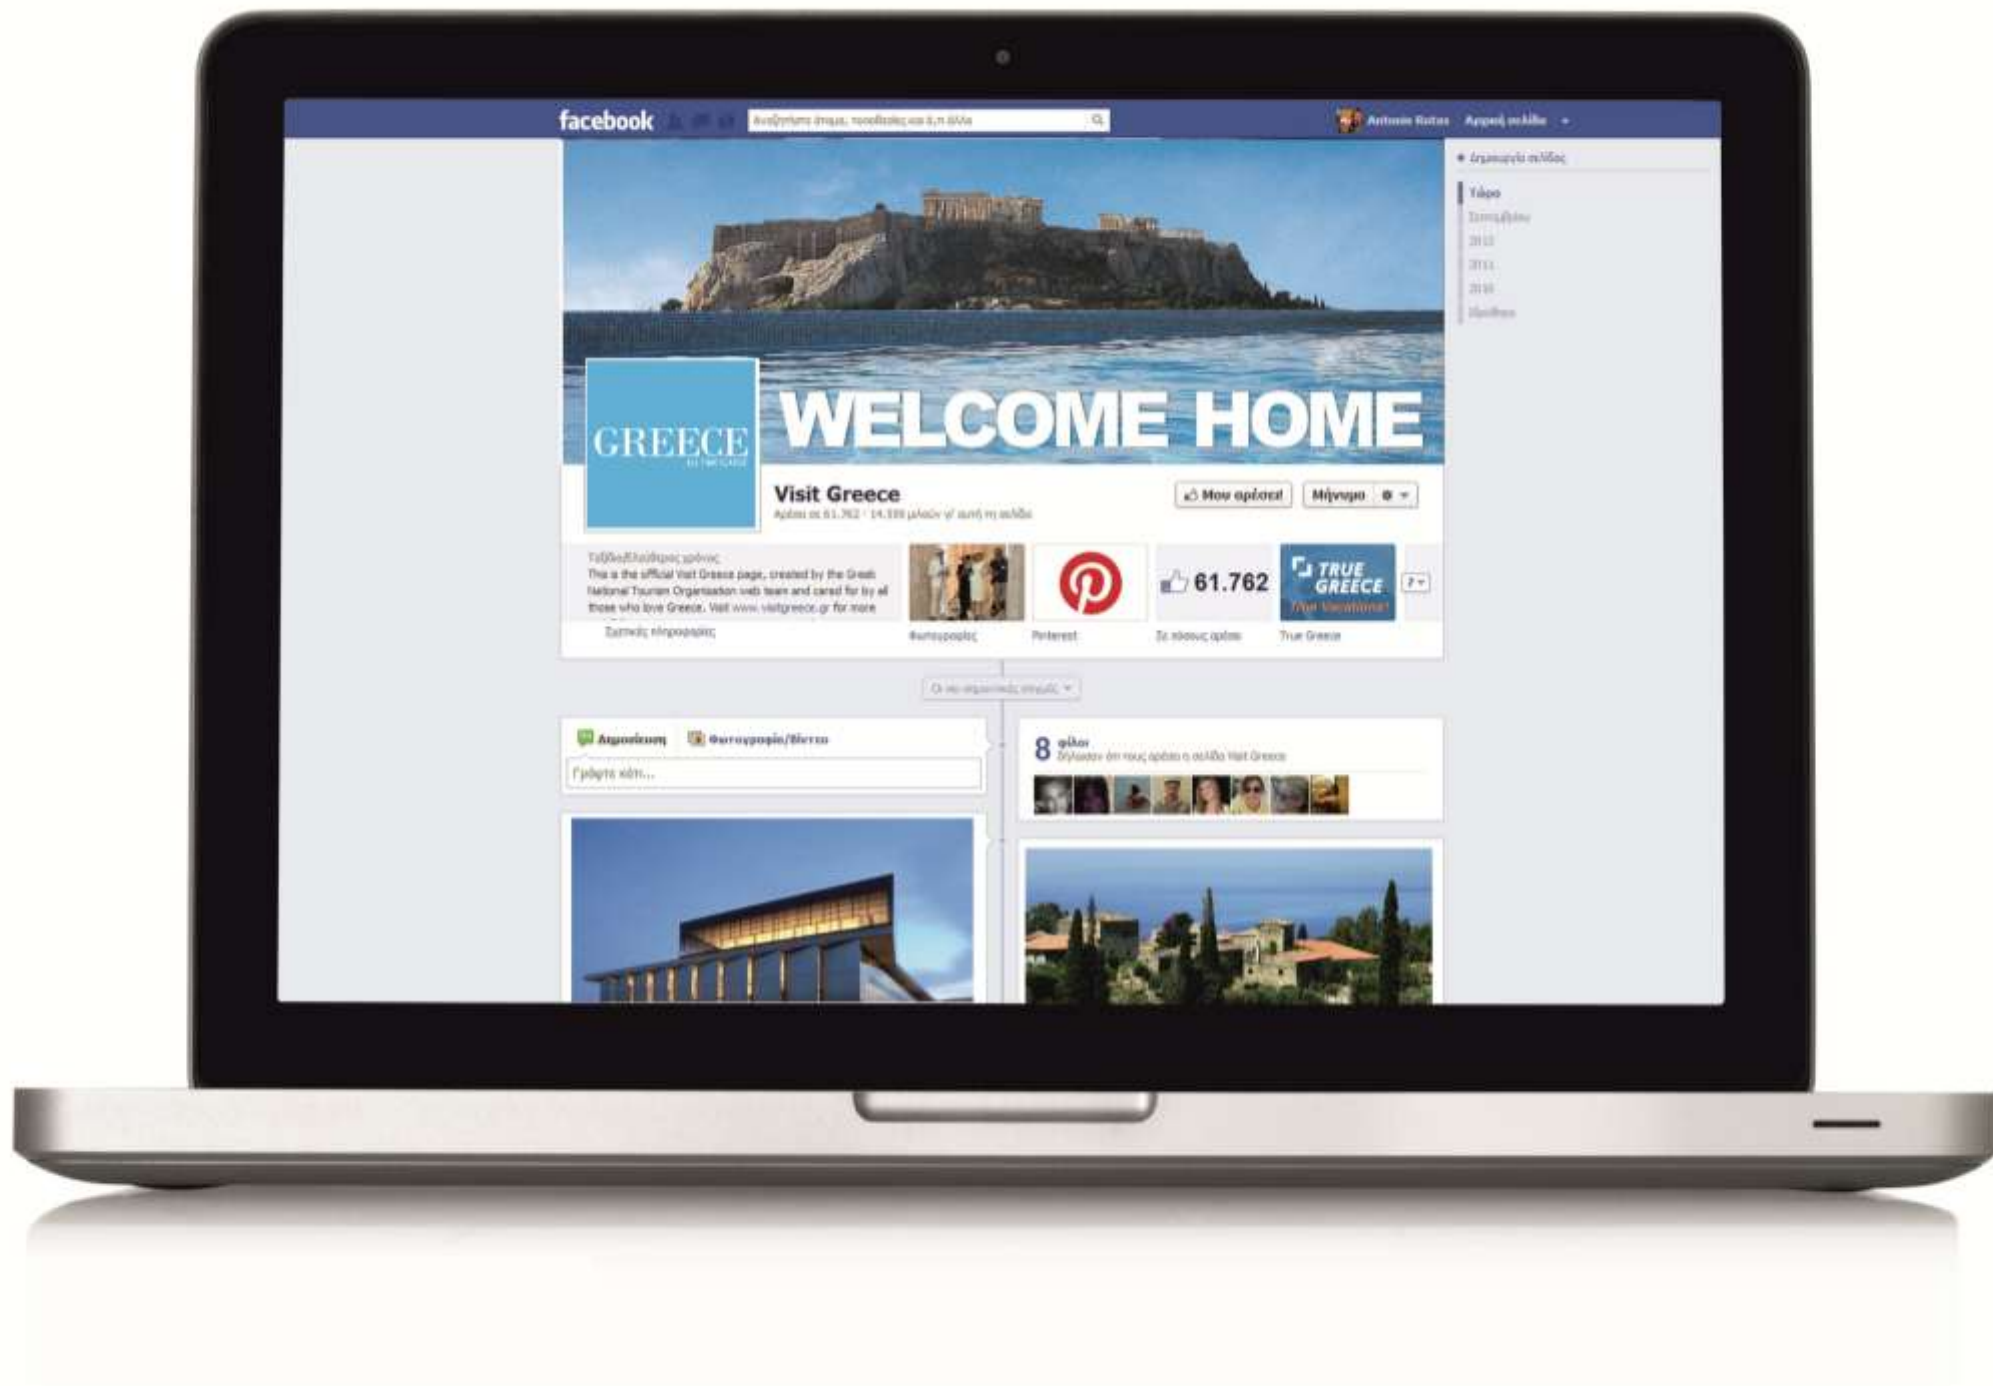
facebook

Αναζητήστε άτομα, τοποθεσίες και άλλα

Antonis Rotas Αρχική σελίδα

Δημιουργία σελίδας

Τώρα
Σεπτέμβριος
2012
2011
2010
Ιδρύθηκε

WELCOME HOME

GREECE

Visit Greece

Αρέσει σε 61.762 · 14.339 μιλούν γι' αυτή τη σελίδα

Μου αρέσει!

Μήνυμα

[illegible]
This is the official Visit Greece page, created by the Greek National Tourism Organisation web team and cared for by all those who love Greece. Visit www.visitgreece.gr for more

Σχετικές πληροφορίες

Φωτογραφίες

Pinterest

61.762

Σε πόσους αρέσει

TRUE GREECE

True Vacations!

True Greece

Οι πιο σημαντικές στιγμές

Δημοσίευση

Φωτογραφία/Βίντεο

Γράψτε κάτι...

8 φίλοι
δήλωσαν ότι τους αρέσει η σελίδα Visit Greece